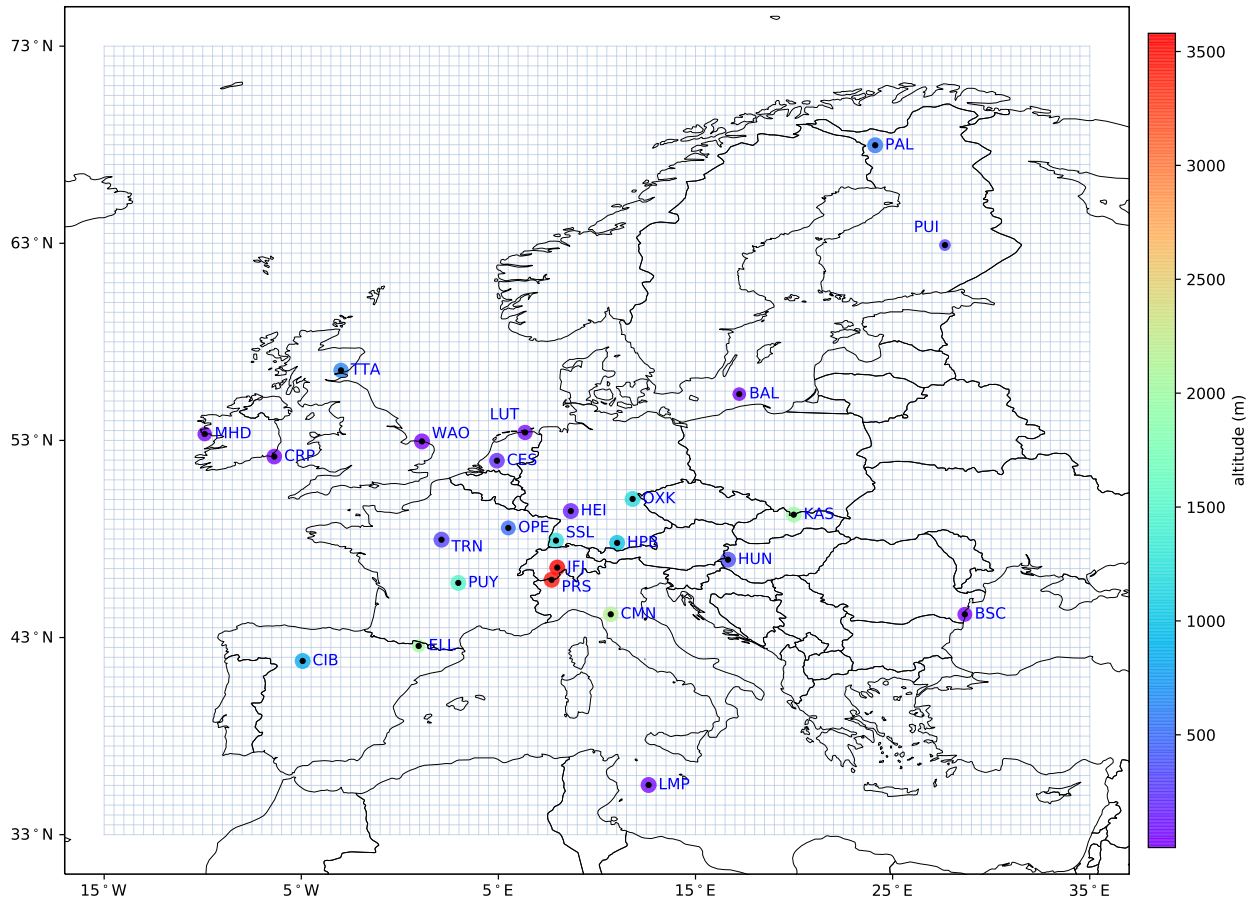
73$^\circ$N
63$^\circ$N
53$^\circ$N
43$^\circ$N
33$^\circ$N
15$^\circ$W
5$^\circ$W
5$^\circ$E
15$^\circ$E
25$^\circ$E
35$^\circ$E

PAL
PUI
TTA
BAL
LUT
MHD
WAO
CRP
CES
OXK
HEI
KAS
OPE
SSL
TRN
HPB
HUN
IFJ
PUY
PRS
CMN
BSC
ELL
CIB
LMP

3500
3000
2500
2000
1500
1000
500
altitude (m)